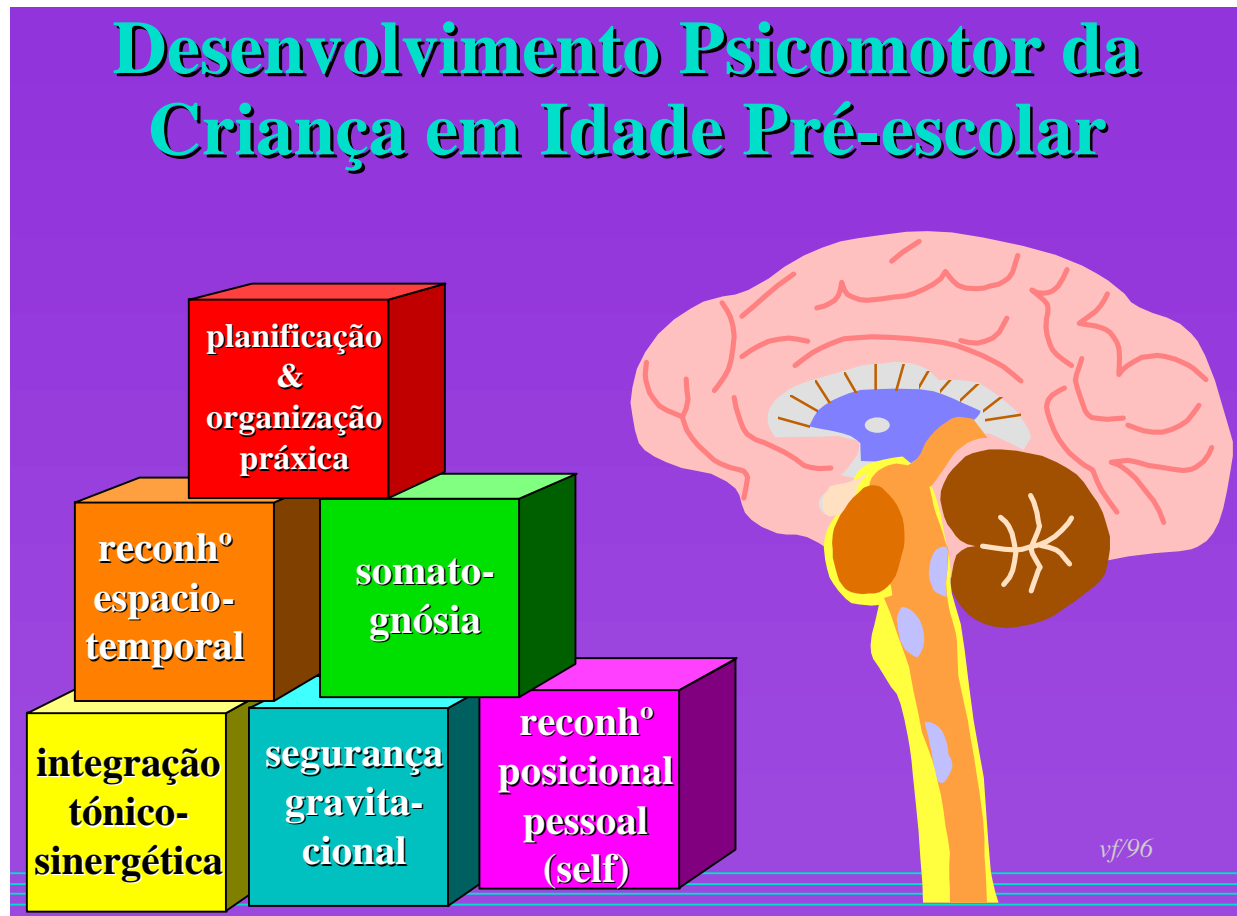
Desenvolvimento Psicomotor da Criança em Idade Pré-escolar

planificação & organização práxica

reconhº espacio-temporal

somato-gnósia

integração tónico-sinergética

segurança gravita-cional

reconhº posicional pessoal (self)

vf/96